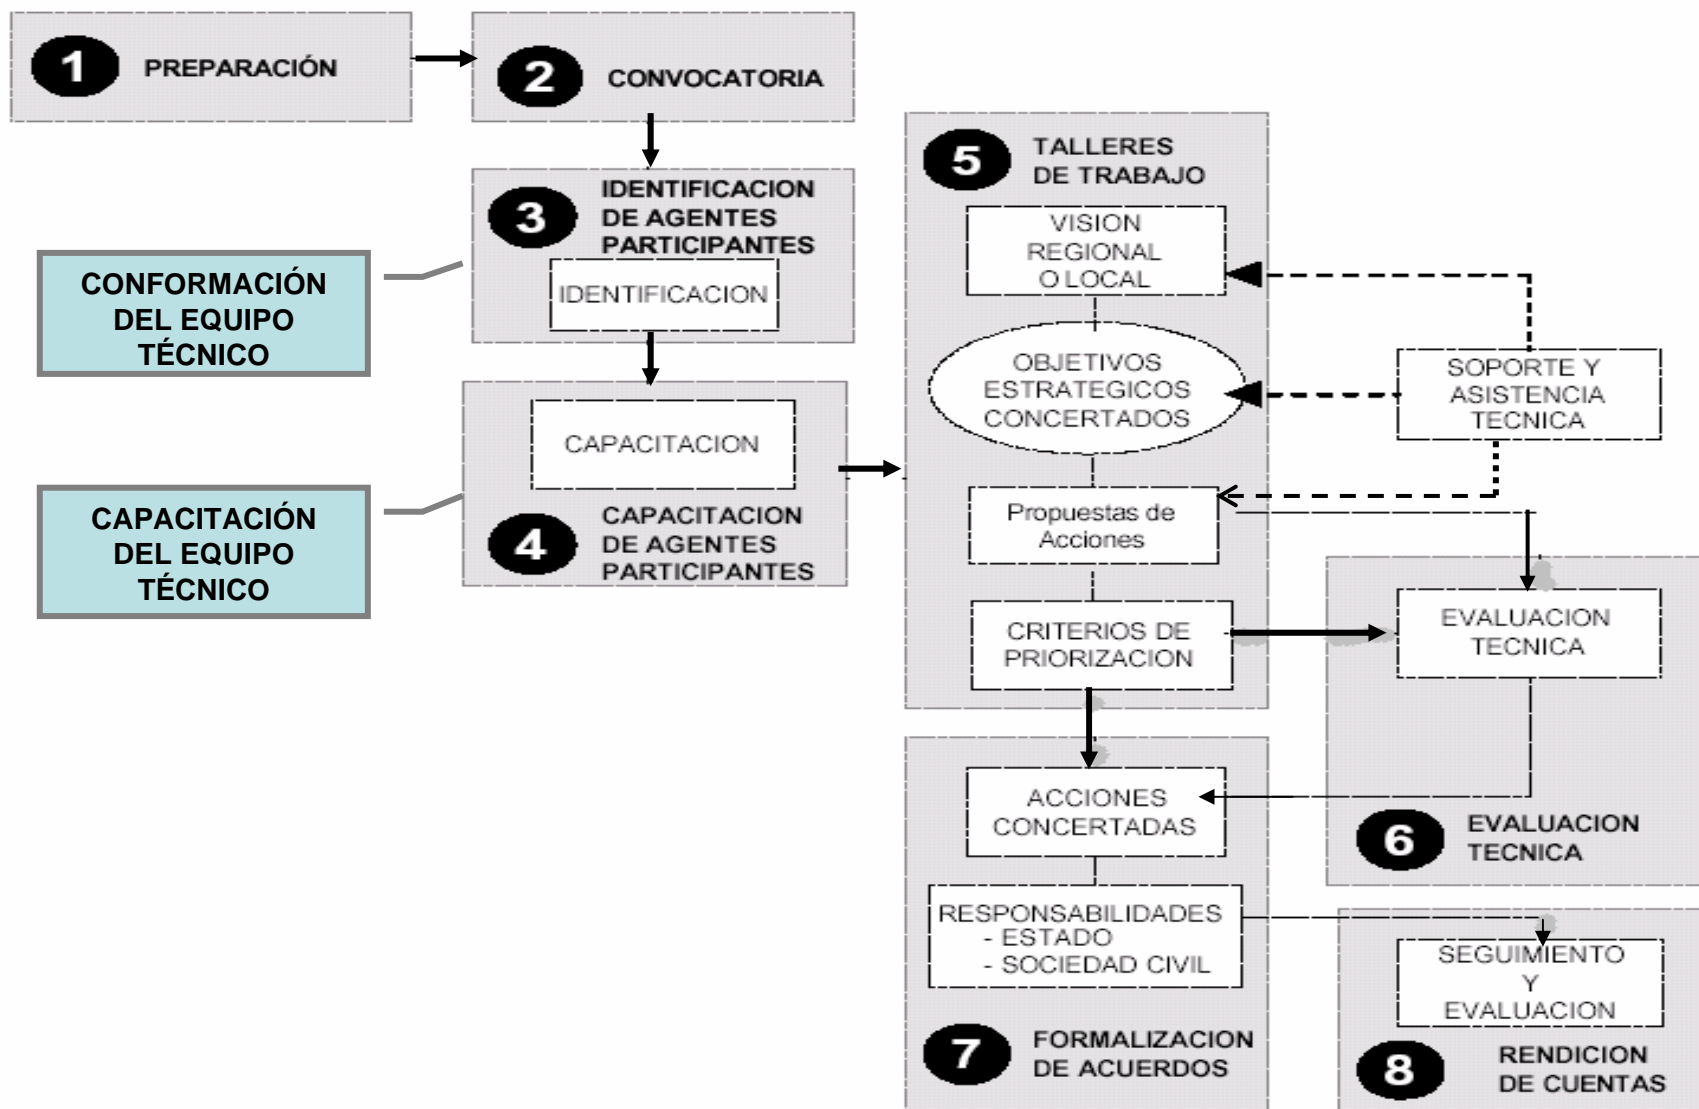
1 PREPARACIÓN

2 CONVOCATORIA

3 IDENTIFICACION DE AGENTES PARTICIPANTES

IDENTIFICACION

CONFORMACIÓN DEL EQUIPO TÉCNICO

CAPACITACION

4 CAPACITACION DE AGENTES PARTICIPANTES

CAPACITACIÓN DEL EQUIPO TÉCNICO

5 TALLERES DE TRABAJO

VISION REGIONAL O LOCAL

OBJETIVOS ESTRATEGICOS CONCERTADOS

Propuestas de Acciones

CRITERIOS DE PRIORIZACION

SOPORTE Y ASISTENCIA TECNICA

EVALUACION TECNICA

6 EVALUACION TECNICA

ACCIONES CONCERTADAS

RESPONSABILIDADES
- ESTADO
- SOCIEDAD CIVIL

7 FORMALIZACION DE ACUERDOS

SEGUIMIENTO Y EVALUACION

8 RENDICION DE CUENTAS